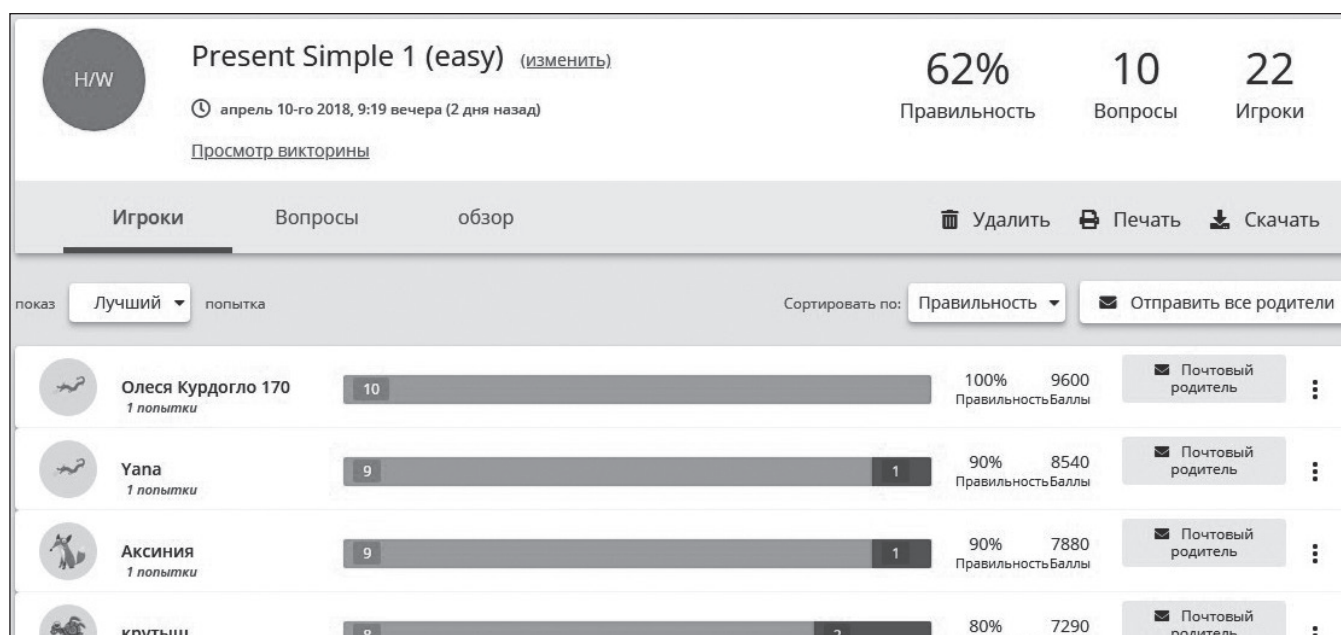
H/W

Present Simple 1 (easy) (изменить)

апрель 10-го 2018, 9:19 вечера (2 дня назад)

Просмотр викторины

62%
Правильность

10
Вопросы

22
Игроки

Игроки Вопросы обзор

Удалить Печать Скачать

показ Лучший попытка

Сортировать по: Правильность

Отправить все родители

Олеся Курдогло 170
1 попытки
10
100% Правильность
9600 Баллы
Почтовый родитель

Yana
1 попытки
9 1
90% Правильность
8540 Баллы
Почтовый родитель

Аксиния
1 попытки
9 1
90% Правильность
7880 Баллы
Почтовый родитель

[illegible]
8 2
80%
7290
Почтовый родитель